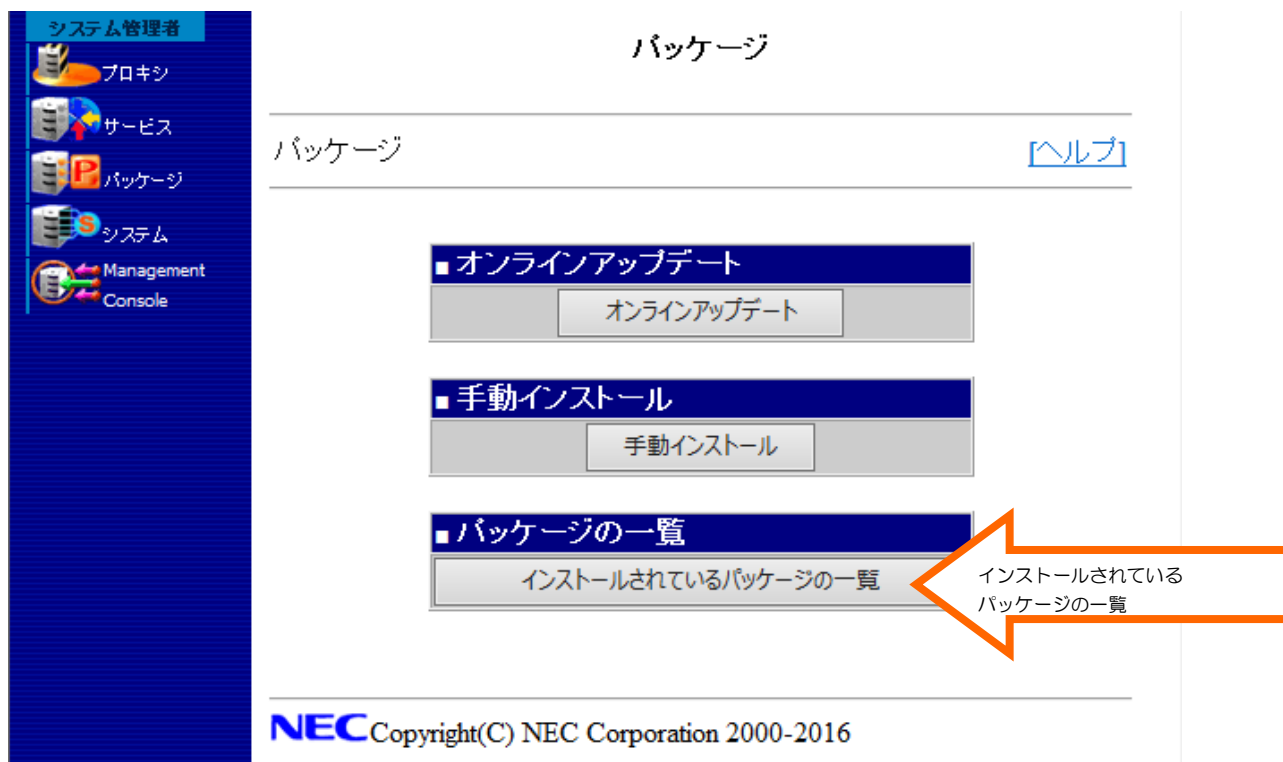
システム管理者

プロキシ

サービス

パッケージ

システム

Management Console

パッケージ

パッケージ

[ヘルプ]

■ オンラインアップデート

オンラインアップデート

■ 手動インストール

手動インストール

■ パッケージの一覧

インストールされているパッケージの一覧

インストールされている
パッケージの一覧

NEC Copyright(C) NEC Corporation 2000-2016